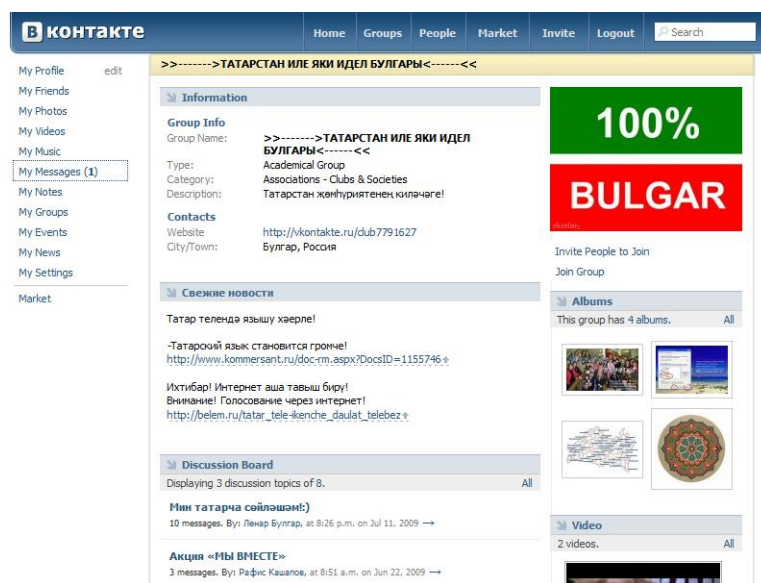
В КОНТАКТЕ

Home Groups People Market Invite Logout Search

My Profile edit
My Friends
My Photos
My Videos
My Music
My Messages (1)
My Notes
My Groups
My Events
My News
My Settings

Market

>>------->ТАТАРСТАН ИЛЕ ЯКИ ИДЕЛ БУЛГАРЫ<------<<

Information

Group Info
Group Name: >>------->ТАТАРСТАН ИЛЕ ЯКИ ИДЕЛ БУЛГАРЫ<------<<
Type: Academical Group
Category: Associations - Clubs & Societies
Description: Татарстан җөмһүриятенең киләчәге!

Contacts
Website http://vkontakte.ru/club7791627
City/Town: Булгар, Россия

Свежие новости

Татар телендә язышу хәерле!

-Татарский язык становится громче!
http://www.kommersant.ru/doc-rm.aspx?DocsID=1155746

Ихтибар! Интернет аша тавыш бирү!
Внимание! Голосование через интернет!
http://belem.ru/tatar_tele-ikenche_daulat_telebez

Discussion Board

Displaying 3 discussion topics of 8. All

Мин татарча сөйләшәм!:)
10 messages. By: Ленар Булгар, at 8:26 p.m. on Jul 11, 2009

Акция «МЫ ВМЕСТЕ»
3 messages. By: Рафис Кашапов, at 8:51 a.m. on Jun 22, 2009

100%

BULGAR

Invite People to Join
Join Group

Albums
This group has 4 albums. All

Video
2 videos. All